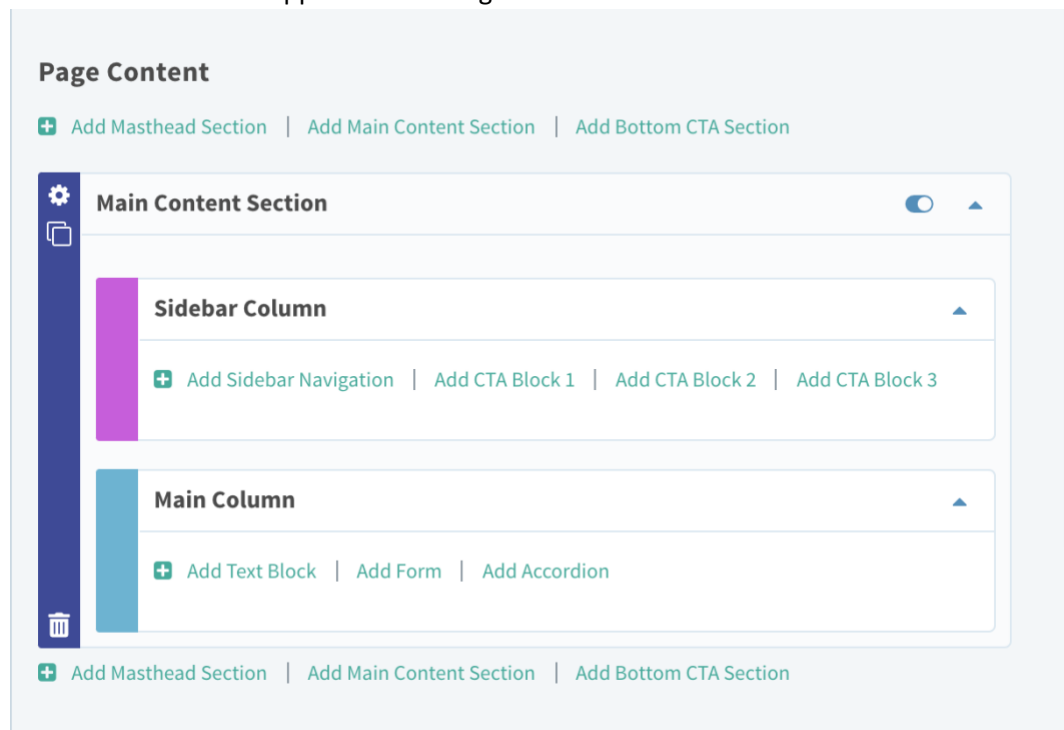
Page Content

Add Masthead Section | Add Main Content Section | Add Bottom CTA Section

Main Content Section

Sidebar Column

Add Sidebar Navigation | Add CTA Block 1 | Add CTA Block 2 | Add CTA Block 3

Main Column

Add Text Block | Add Form | Add Accordion

Add Masthead Section | Add Main Content Section | Add Bottom CTA Section